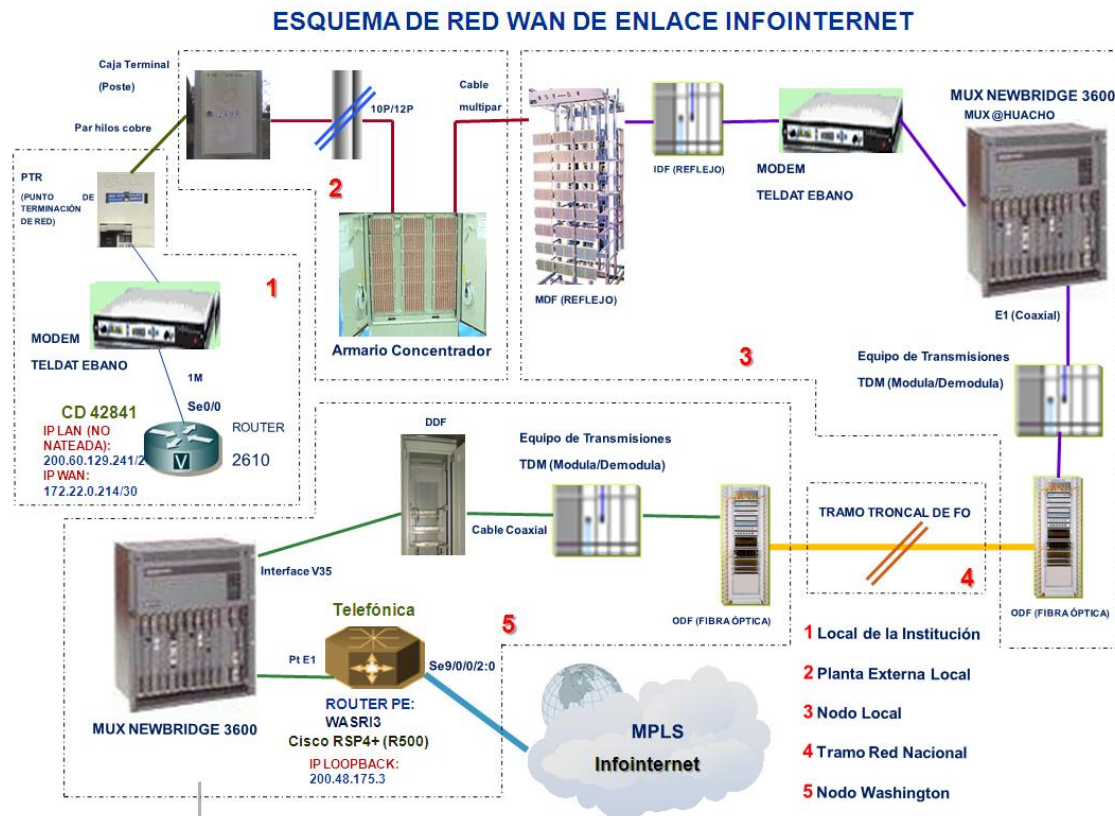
ESQUEMA DE RED WAN DE ENLACE INFOINTERNET

Caja Terminal (Poste)

Par hilos cobre

10P/12P

Cable multipar

2

Armario Concentrador

PTR (PUNTO DE TERMINACIÓN DE RED)

1

MODEM TELDAT EBANO

1M

Se0/0

CD 42841

IP LAN (NO NATEADA):
200.60.129.241/2

IP WAN:
172.22.0.214/30

V

ROUTER 2610

MDF (REFLEJO)

IDF (REFLEJO)

MODEM TELDAT EBANO

MUX NEWBRIDGE 3600
MUX @HUACHO

3

E1 (Coaxial)

Equipo de Transmisiones TDM (Modula/Demodula)

DDF

Equipo de Transmisiones TDM (Modula/Demodula)

Cable Coaxial

Interface V35

TRAMO TRONCAL DE FO

4

ODF (FIBRA ÓPTICA)

ODF (FIBRA ÓPTICA)

Telefónica

5

Pt E1

Se9/0/0/2:0

ROUTER PE:
WASRI3
Cisco RSP4+ (R500)

IP LOOPBACK:
200.48.175.3

MUX NEWBRIDGE 3600

MPLS
Infointernet

1 Local de la Institución
2 Planta Externa Local
3 Nodo Local
4 Tramo Red Nacional
5 Nodo Washington